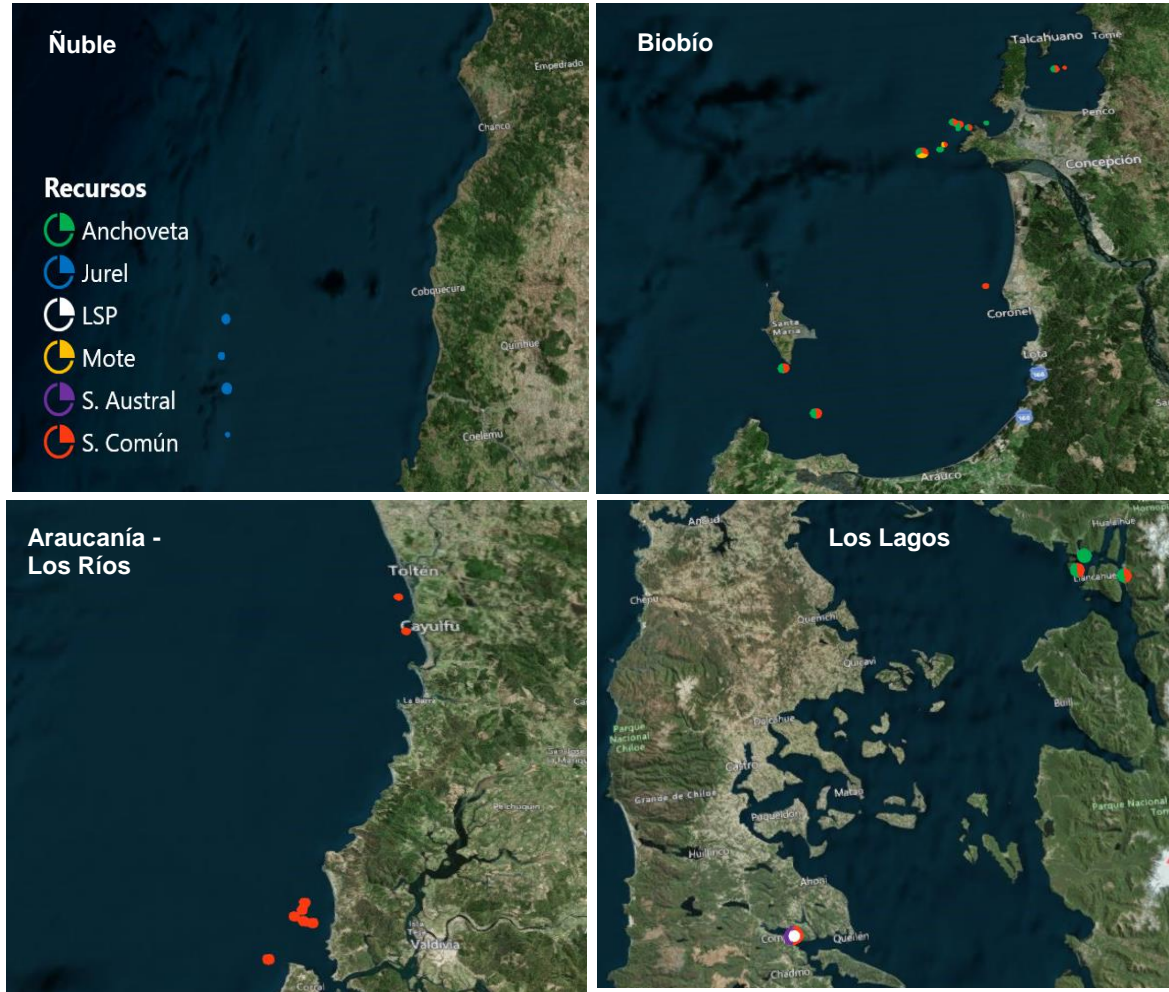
Ñuble

Empedrado

Chanco

Recursos
Anchoveta
Jurel
LSP
Mote
S. Austral
S. Común

Cobquecura

Quirihue

Coelemu

Biobío

Talcahuano Tomé

Penco

Concepción

Santa María

Coronel

Lota

Arauco

Araucanía - Los Ríos

Toltén

Cayulfu

La Barra

Pelchuquín

Valdivia

Corral

Los Lagos

Ancud

Hualaihué

Chepu

Quemchi

Llancahue

Quicaví

Parque Nacional Chiloé

Dalcahue

Castro

Grande de Chiloé

Matao

Paqueldón

Huillinco

Parque Nacional

Achao

Cucao

Queilén

Chadmo